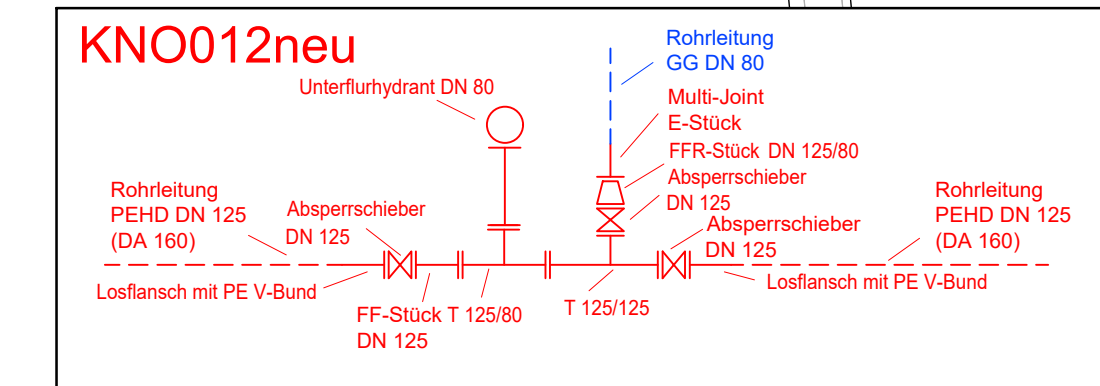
KNO012neu

Rohrleitung
GG DN 80

Unterflurhydrant DN 80

Multi-Joint
E-Stück

FFR-Stück DN 125/80

Absperrschieber
DN 125

Rohrleitung
PEHD DN 125
(DA 160)

Absperrschieber
DN 125

Absperrschieber
DN 125

Rohrleitung
PEHD DN 125
(DA 160)

Losflansch mit PE V-Bund

Losflansch mit PE V-Bund

FF-Stück
DN 125

T 125/80

T 125/125